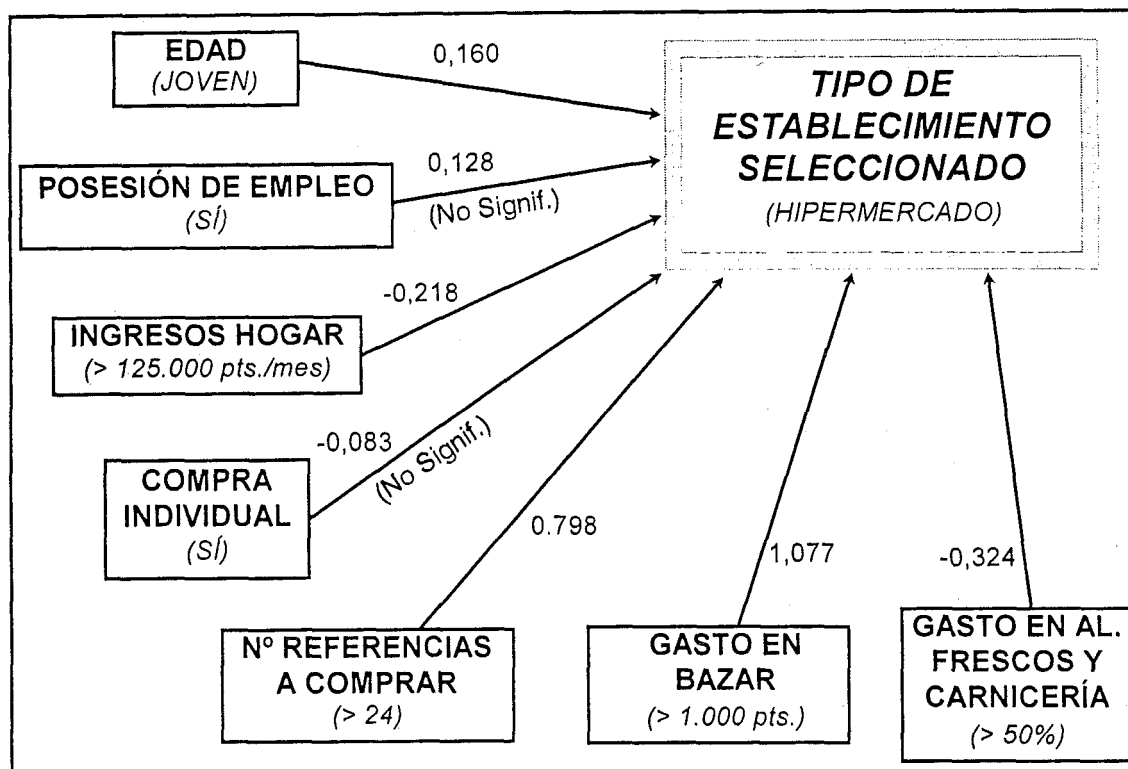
EDAD
(JOVEN)

0,160

TIPO DE ESTABLECIMIENTO SELECCIONADO
(HIPERMERCADO)

POSESIÓN DE EMPLEO
(SÍ)

0,128
(No Signif.)

-0,218

INGRESOS HOGAR
(> 125.000 pts./mes)

-0,083
(No Signif.)

COMPRA INDIVIDUAL
(SÍ)

0.798

1,077

-0,324

Nº REFERENCIAS A COMPRAR
(> 24)

GASTO EN BAZAR
(> 1.000 pts.)

GASTO EN AL. FRESCOS Y CARNICERÍA
(> 50%)